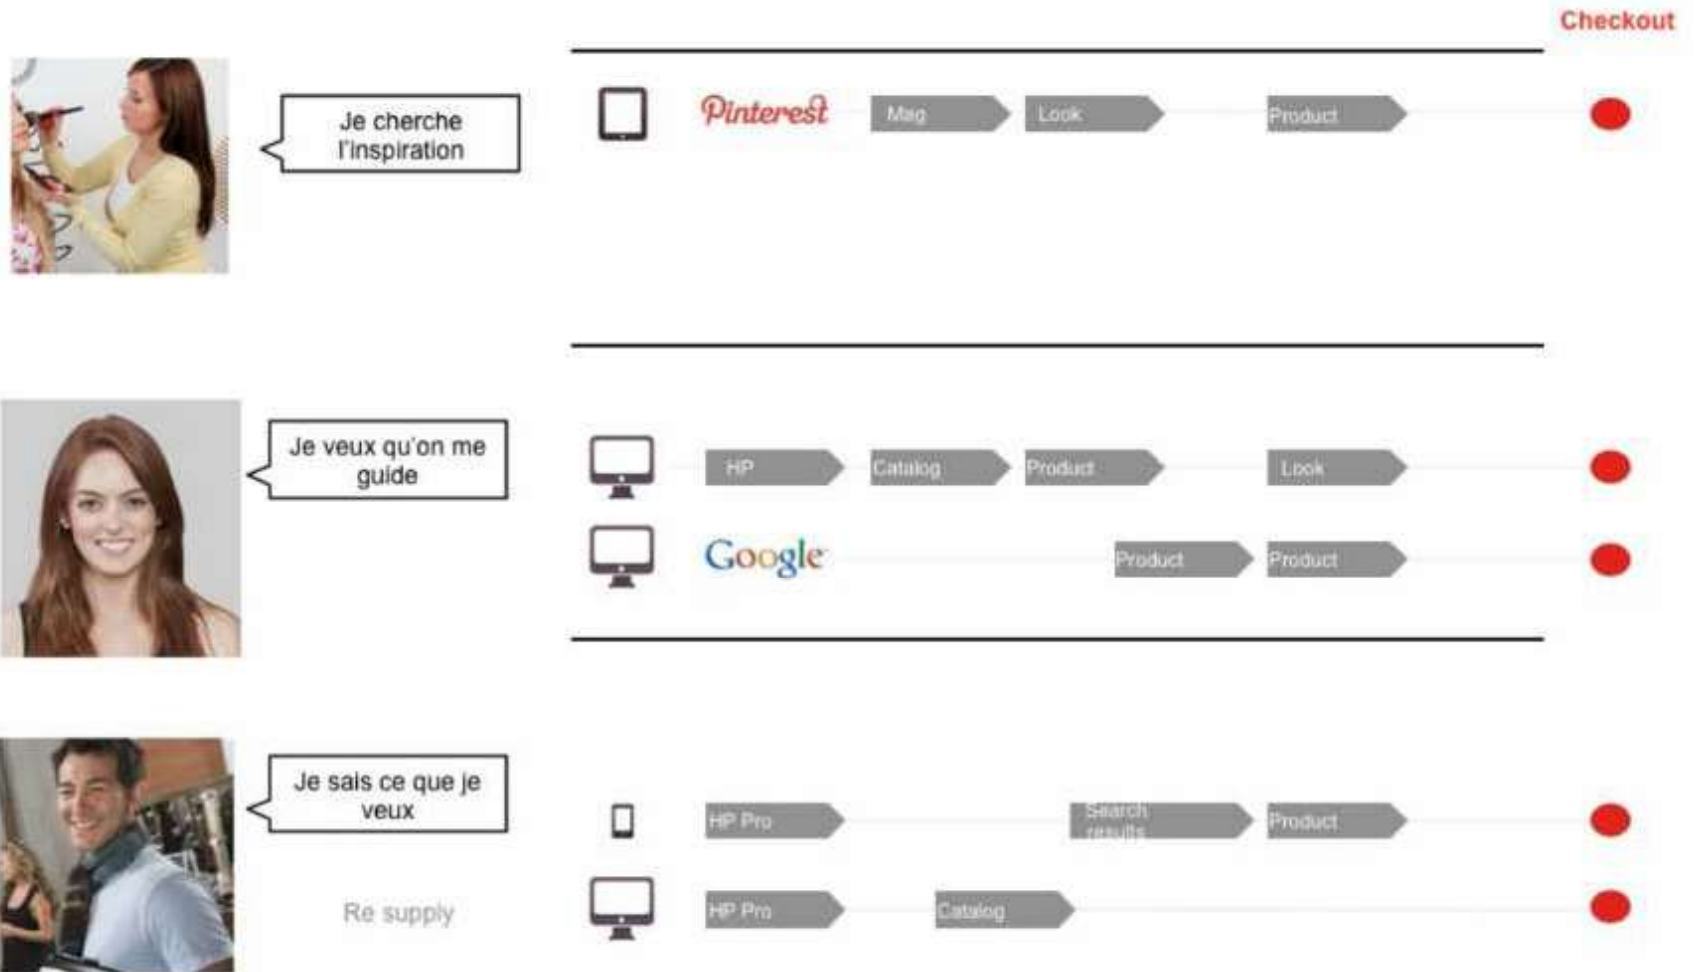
Checkout

Je cherche l'inspiration

Pinterest Mag Look Product

Je veux qu'on me guide

HP Catalog Product Look

Google Product Product

Je sais ce que je veux

HP Pro Search results Product

Re supply

HP Pro Catalog